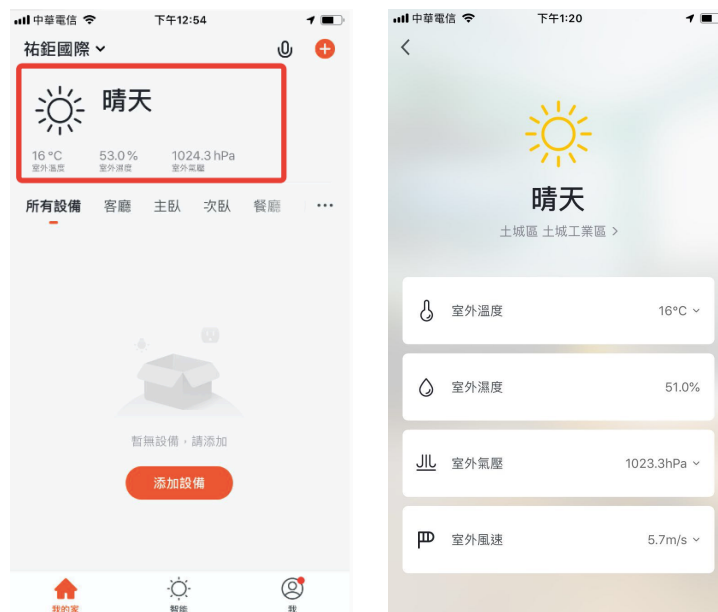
中華電信 下午12:54

祐鉅國際

晴天

16 °C
室外溫度
53.0 %
室外濕度
1024.3 hPa
室外氣壓

所有設備 客廳 主臥 次臥 餐廳 ···

暫無設備，請添加

添加設備

我的家 智能 我

中華電信 下午1:20

晴天

土城區 土城工業區 >

室外溫度 16°C

室外濕度 51.0%

室外氣壓 1023.3hPa

室外風速 5.7m/s